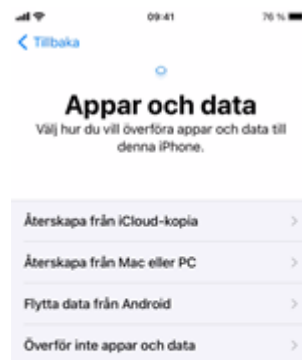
09:41 76 %

< Tillbaka

Appar och data

Välj hur du vill överföra appar och data till denna iPhone.

Återskapa från iCloud-kopia >

Återskapa från Mac eller PC >

Flytta data från Android >

Överför inte appar och data >